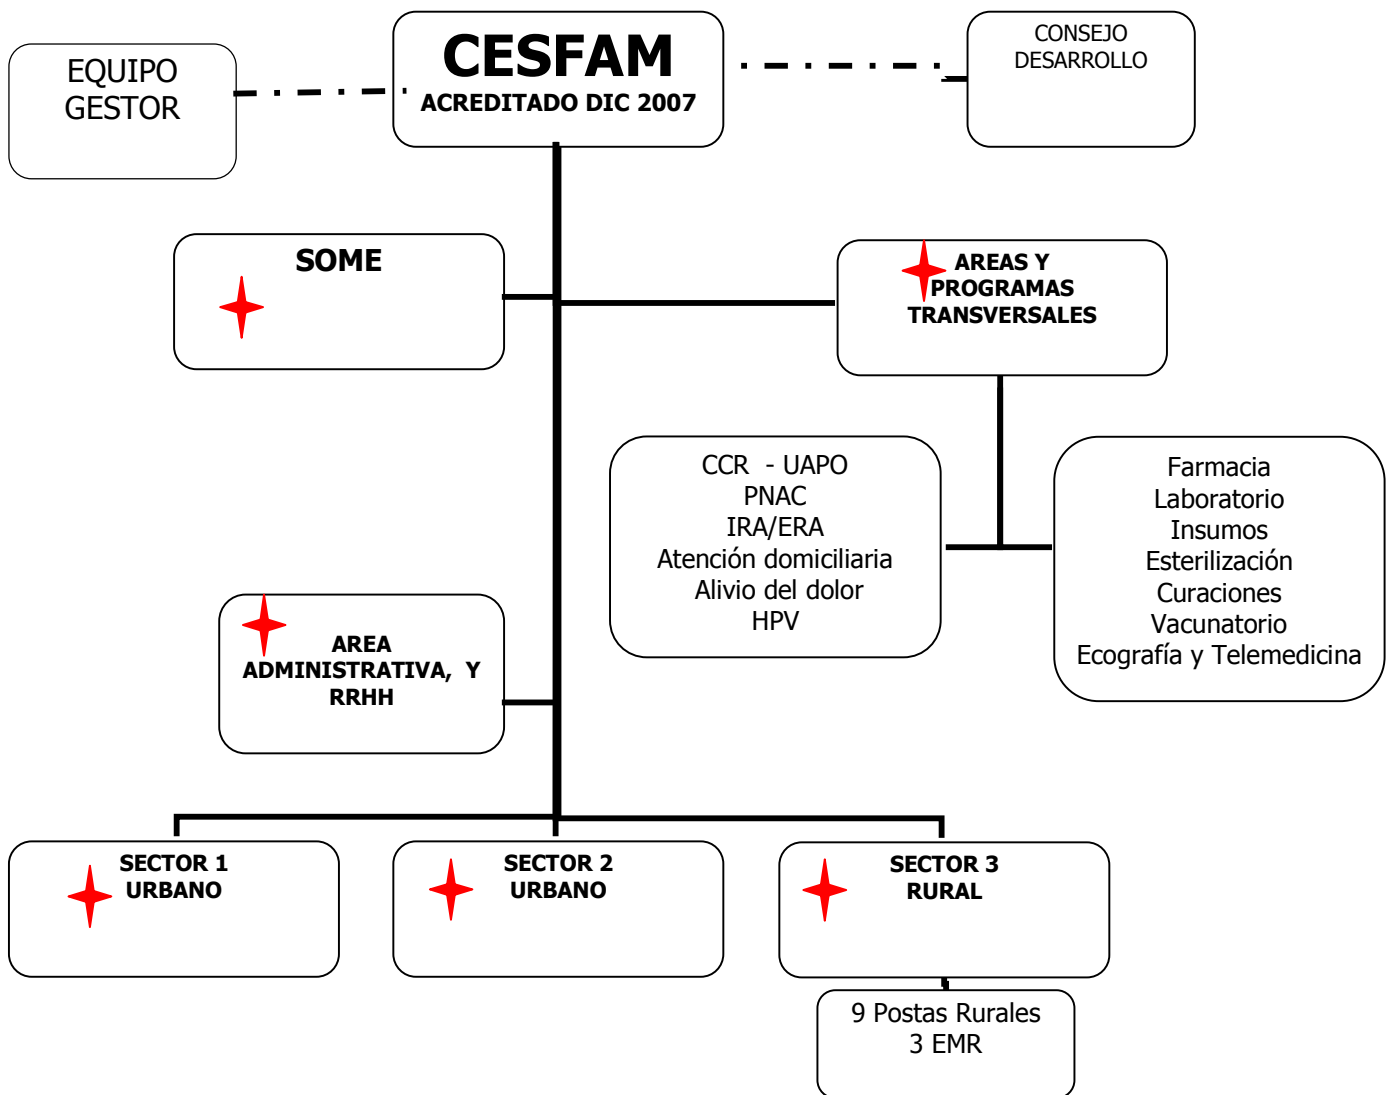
EQUIPO GESTOR

CESFAM
ACREDITADO DIC 2007

CONSEJO DESARROLLO

SOME

AREAS Y PROGRAMAS TRANSVERSALES

CCR - UAPO
PNAC
IRA/ERA
Atención domiciliaria
Alivio del dolor
HPV

Farmacia
Laboratorio
Insumos
Esterilización
Curaciones
Vacunatorio
Ecografía y Telemedicina

AREA ADMINISTRATIVA, Y RRHH

SECTOR 1 URBANO

SECTOR 2 URBANO

SECTOR 3 RURAL

9 Postas Rurales
3 EMR